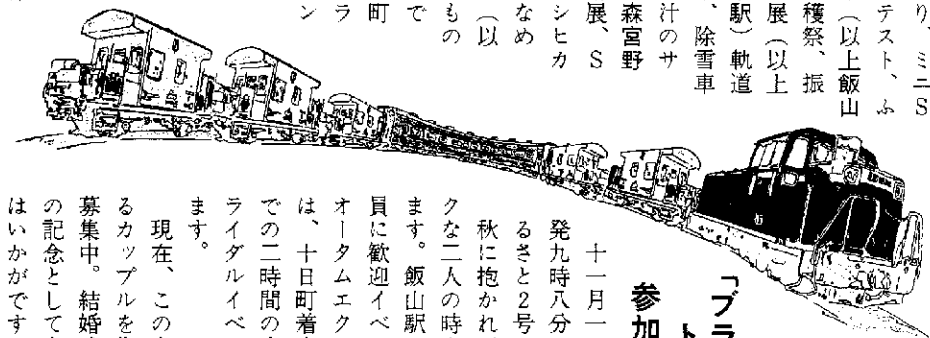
り、ミニS
テスト、ふ
（以上飯山
穫祭、振
展（以上
駅）軌道
、除雪車
汁のサ
森宮野
展、S
シヒカ
なめ
（以
もの
で
町
ンラ

「ブラ
参加

十一月
発九時八分
るさと2号
秋に抱かれ
クな二人の時
ます。飯山駅
員に歓迎イベ
オータムエク
は、十日町着
での二時間の
ライダルイベ
ます。

現在、この
るカップルを
募集中。結婚
の記念として
はいかがです